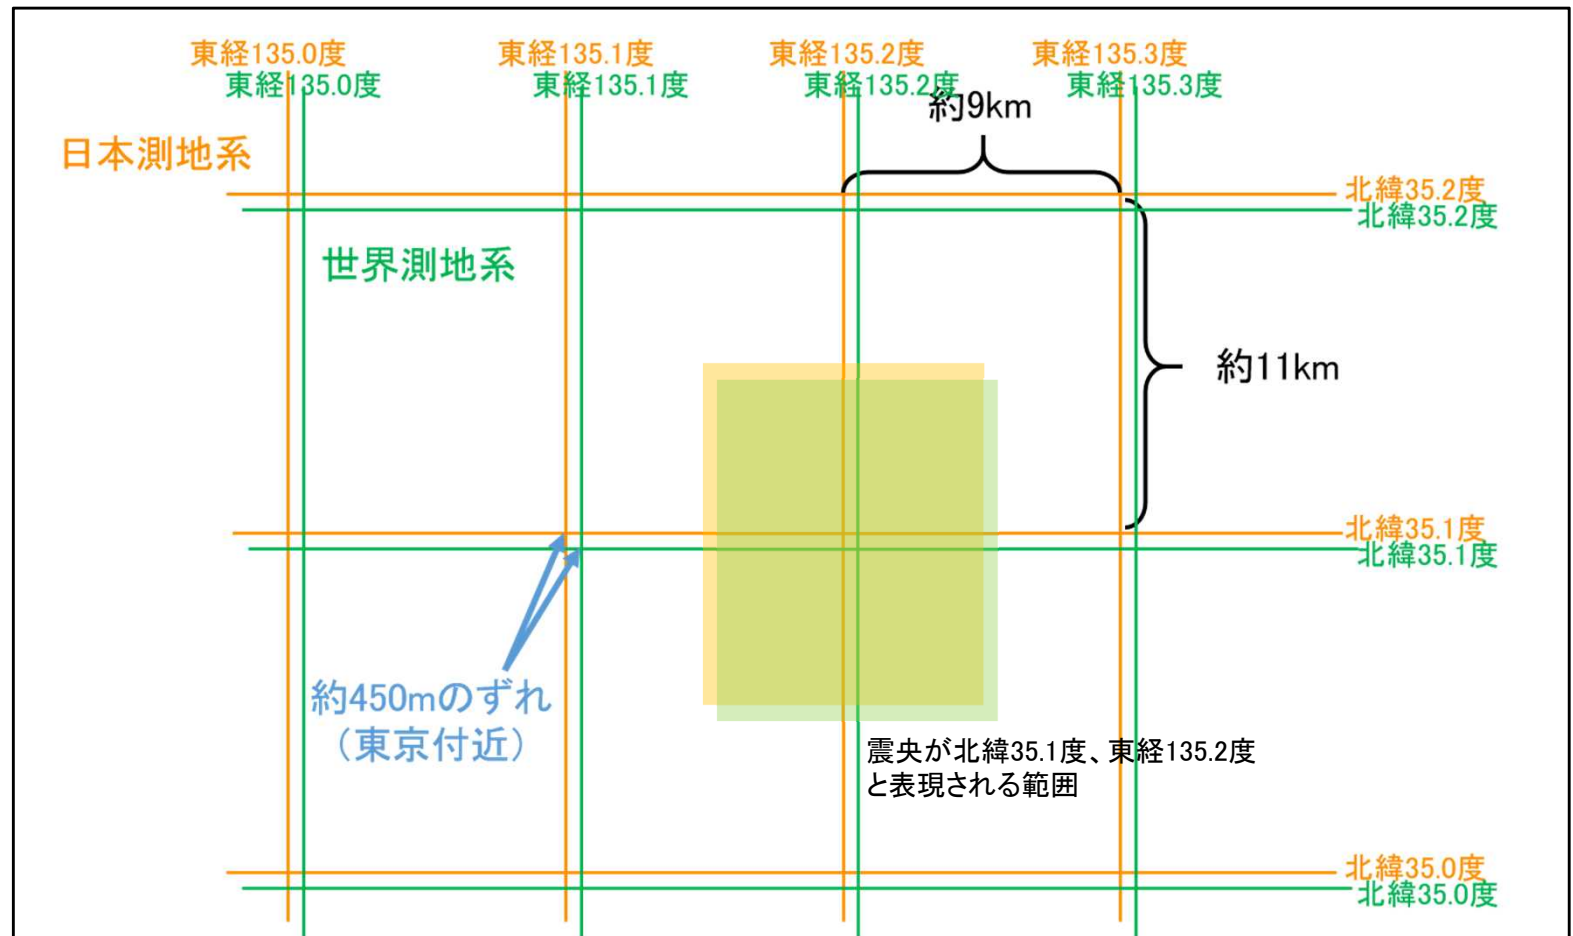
東経135.0度
東経135.0度
東経135.1度
東経135.1度
東経135.2度
東経135.2度
東経135.3度
東経135.3度

約9km

日本測地系

北緯35.2度
北緯35.2度

世界測地系

約11km

北緯35.1度
北緯35.1度

約450mのずれ
(東京付近)

震央が北緯35.1度、東経135.2度
と表現される範囲

北緯35.0度
北緯35.0度